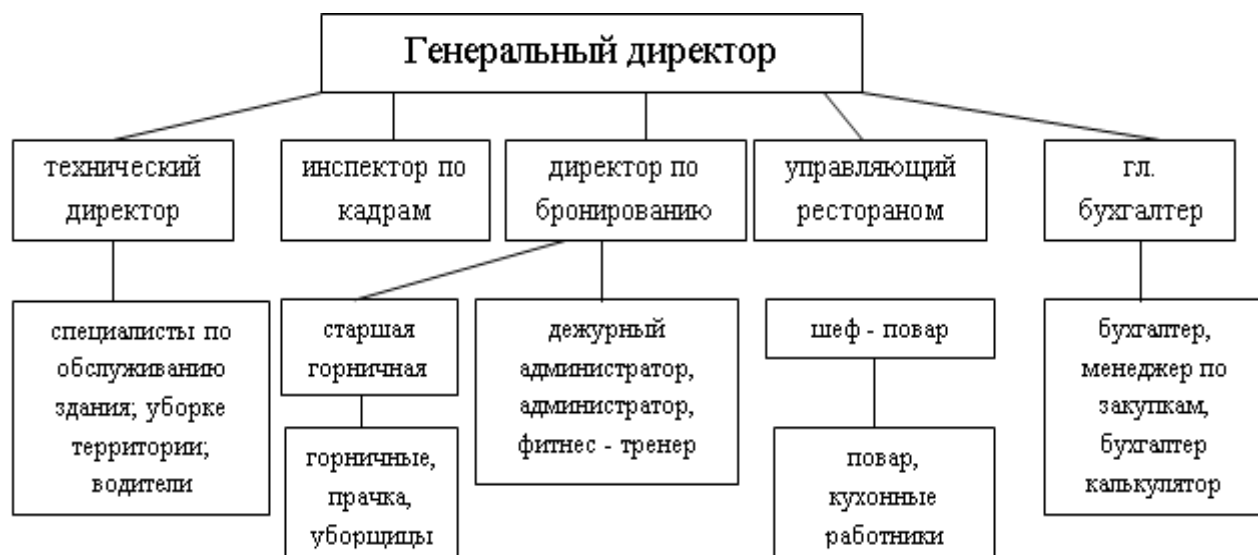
Генеральный директор

технический директор

инспектор по кадрам

директор по бронированию

управляющий рестораном

гл. бухгалтер

специалисты по обслуживанию здания; уборке территории; водители

старшая горничная

горничные, прачка, уборщицы

дежурный администратор, администратор, фитнес - тренер

шеф - повар

повар, кухонные работники

бухгалтер, менеджер по закупкам, бухгалтер калькулятор